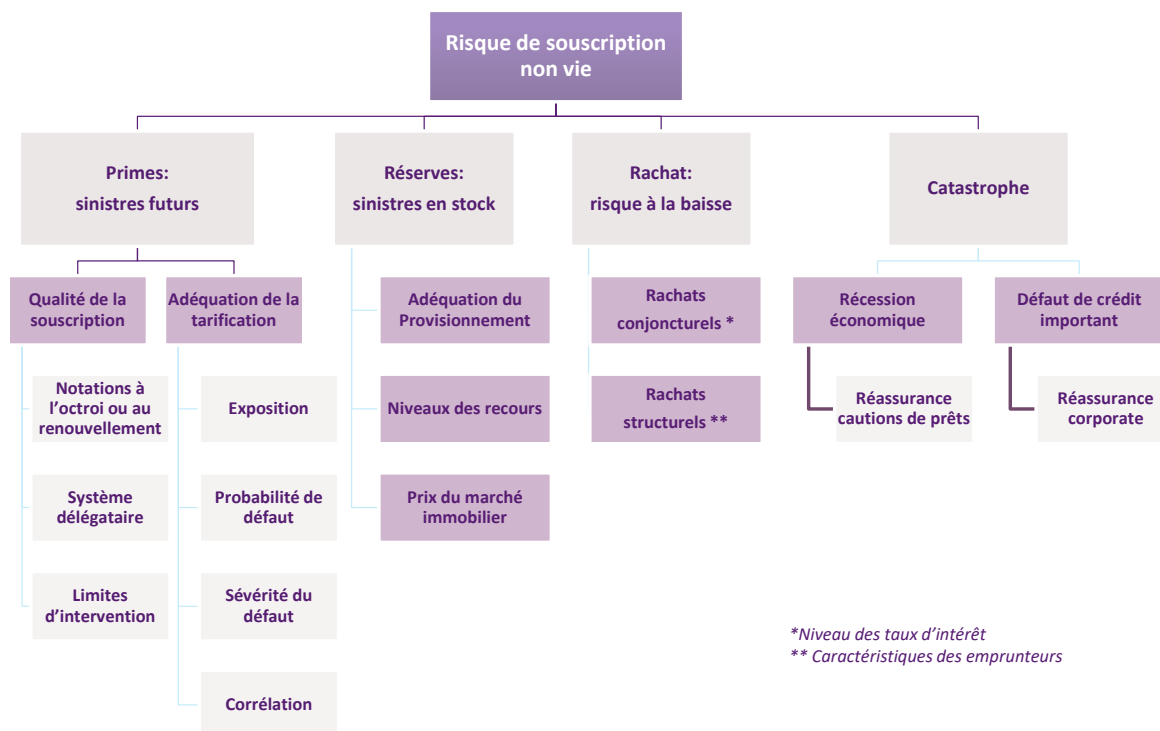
Risque de souscription non vie

Primes: sinistres futurs

Réserves: sinistres en stock

Rachat: risque à la baisse

Catastrophe

Qualité de la souscription

Adéquation de la tarification

Notations à l'octroi ou au renouvellement

Système délégataire

Limites d'intervention

Exposition

Probabilité de défaut

Sévérité du défaut

Corrélation

Adéquation du Provisionnement

Niveaux des recours

Prix du marché immobilier

Rachats conjoncturels *

Rachats structurels **

Récession économique

Défaut de crédit important

Réassurance cautions de prêts

Réassurance corporate

*Niveau des taux d'intérêt
** Caractéristiques des emprunteurs